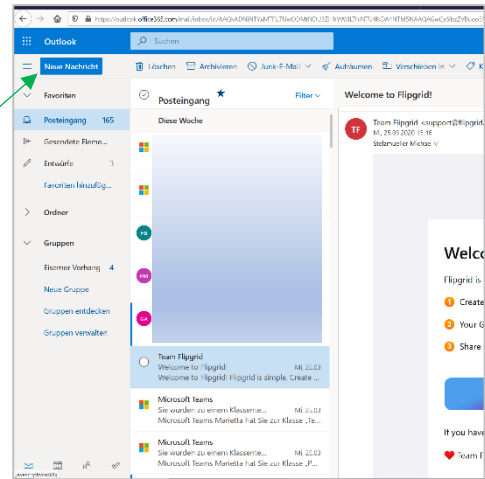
https://outlook.office365.com/mail/inbox/id/AAQkADNiNTYxMTTLTUwOOMNDU1ZE1bWdLThiNTU0OWYNTM5NmA4AGwOs6bzZVbq

Outlook
Suchen

Neue Nachricht
Löschen
Archivieren
Junk-E-Mail
Aufräumen
Verschieben in

Favoriten
Posteingang 165
Gesendete Elemente
Entwürfe 3
Favoriten hinzufüg...

Ordner

Gruppen
Eiszeiner Vorhang 4
Neue Gruppe
Gruppen entdecken
Gruppen verwalten

Posteingang
Filter
Diese Woche

HB
PM
GA

Team Flipgrid
Welcome to Flipgrid! Mi 25.03
Welcome to Flipgrid: Flipgrid is simple. Create ...

Microsoft Teams
Sie wurden zu einem Klasseme... Mi 25.03
Microsoft Teams Marietta hat Sie zur Klasse „Te...

Microsoft Teams
Sie wurden zu einem Klasseme... Mi 25.03
Microsoft Teams Marietta hat Sie zur Klasse „P...

Welcome to Flipgrid!
TF
Team Flipgrid <support@flipgrid...
Mi, 25.03.2020 15:18
Stelzmueller Michae

Welco
Flipgrid is
1 Create
2 Your G
3 Share
If you have
Team F